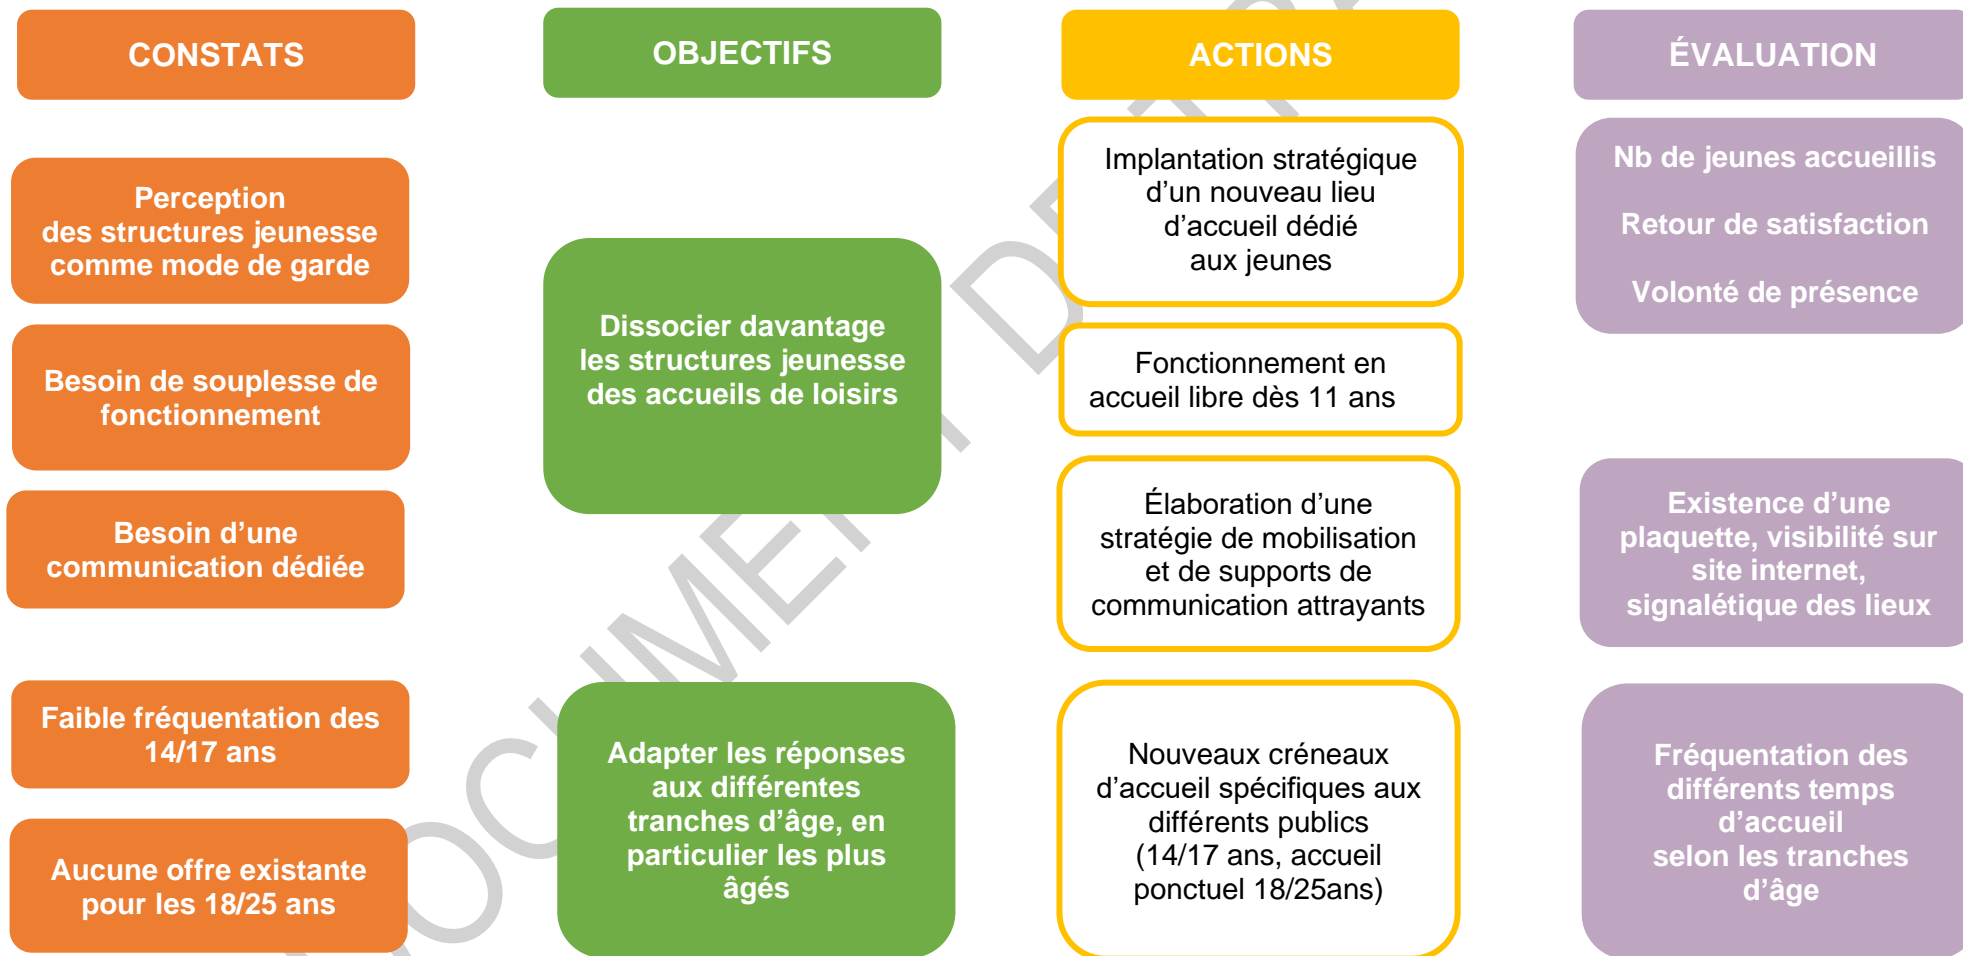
CONSTATS

OBJECTIFS

ACTIONS

ÉVALUATION

Perception des structures jeunesse comme mode de garde

Besoin de souplesse de fonctionnement

Besoin d'une communication dédiée

Dissocier davantage les structures jeunesse des accueils de loisirs

Implantation stratégique d'un nouveau lieu d'accueil dédié aux jeunes

Fonctionnement en accueil libre dès 11 ans

Élaboration d'une stratégie de mobilisation et de supports de communication attrayants

Nb de jeunes accueillis

Retour de satisfaction

Volonté de présence

Existence d'une plaquette, visibilité sur site internet, signalétique des lieux

Faible fréquentation des 14/17 ans

Aucune offre existante pour les 18/25 ans

Adapter les réponses aux différentes tranches d'âge, en particulier les plus âgés

Nouveaux créneaux d'accueil spécifiques aux différents publics (14/17 ans, accueil ponctuel 18/25ans)

Fréquentation des différents temps d'accueil selon les tranches d'âge

DOCUMENT DE TRAVAIL